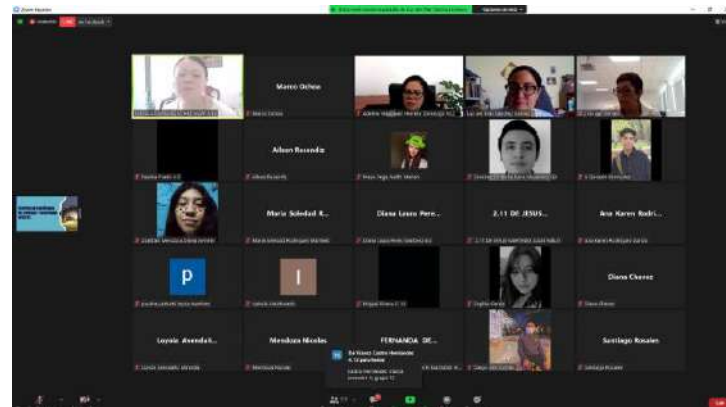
Zoom Meeting

Marco Ochoa

Alison Resendiz

Maria Soledad R...

Diana Laura Pere...

2.11 DE JESUS...

Ana Karen Rodri...

p

I

Diana Chavez

Loyola Avendañ...

Mendoza Nicolas

FERNANDA DE...

Santiago Rosales

Marco Ochoa

Alison Resendiz

Maria Soledad Rodriguez Martinez

Diana Laura Perez Sanchez

Diana Chavez

Santiago Rosales

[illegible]